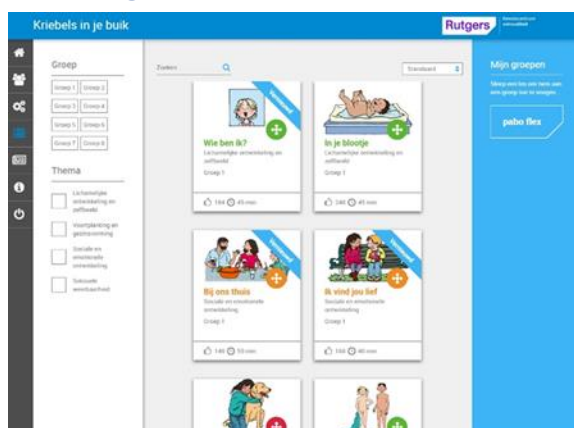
Kriebels in je buik

Rutgers

Groep

Groep 1 Groep 2

Groep 3 Groep 4

Groep 5 Groep 6

Groep 7 Groep 8

Thema

Lichamelijke ontwikkeling en zelfbeeld

Voortplanting en gezinsvorming

Sociale en emotionele ontwikkeling

Seksuele weerbaarheid

Zoeken

Standaard

Verplicht

Wie ben ik?

Lichamelijke ontwikkeling en zelfbeeld

Groep 1

164 45 min

In je blootje

Lichamelijke ontwikkeling en zelfbeeld

Groep 1

148 45 min

Verplicht

Bij ons thuis

Sociale en emotionele ontwikkeling

Groep 1

149 50 min

Verplicht

Ik vind jou lief

Sociale en emotionele ontwikkeling

Groep 1

164 40 min

Mijn groepen

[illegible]

pabo flex